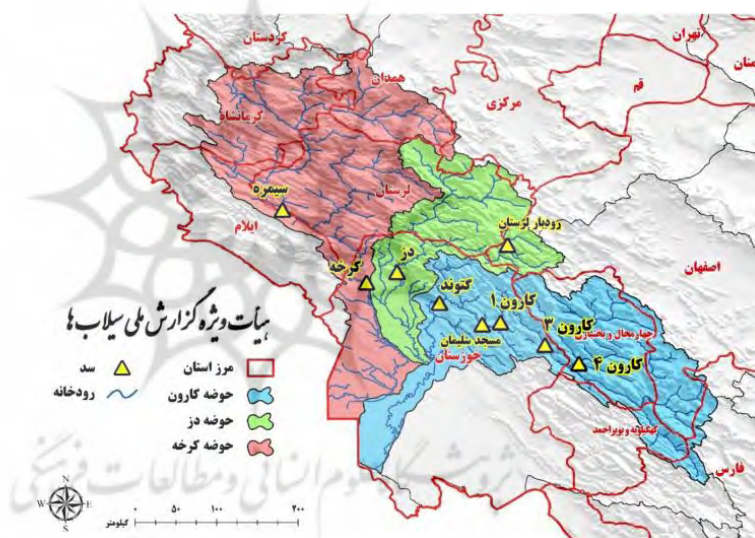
کردستان
تهران
همدان
قم
کرمانشاه
مرکزی
سیمره
لرستان
ایلام
رودبار لرستان
دز
کرخه
گتوند
اصفهان
کارون ۱
هیات ویژه گزارش ملی سیلاب‌ها
کارون ۳
چهارمحال و بختیاری
مسجد سلیمان
خوزستان
کارون ۴
مرز استان
سد
حوضه کارون
رودخانه
حوضه دز
حوضه کرخه
کهگیلویه و بویراحمد
فارس
پژوهشگاه علوم انسانی و مطالعات فرهنگی
W
E
S
N
۰
۵۰
۱۰۰
۲۰۰
کیلومتر